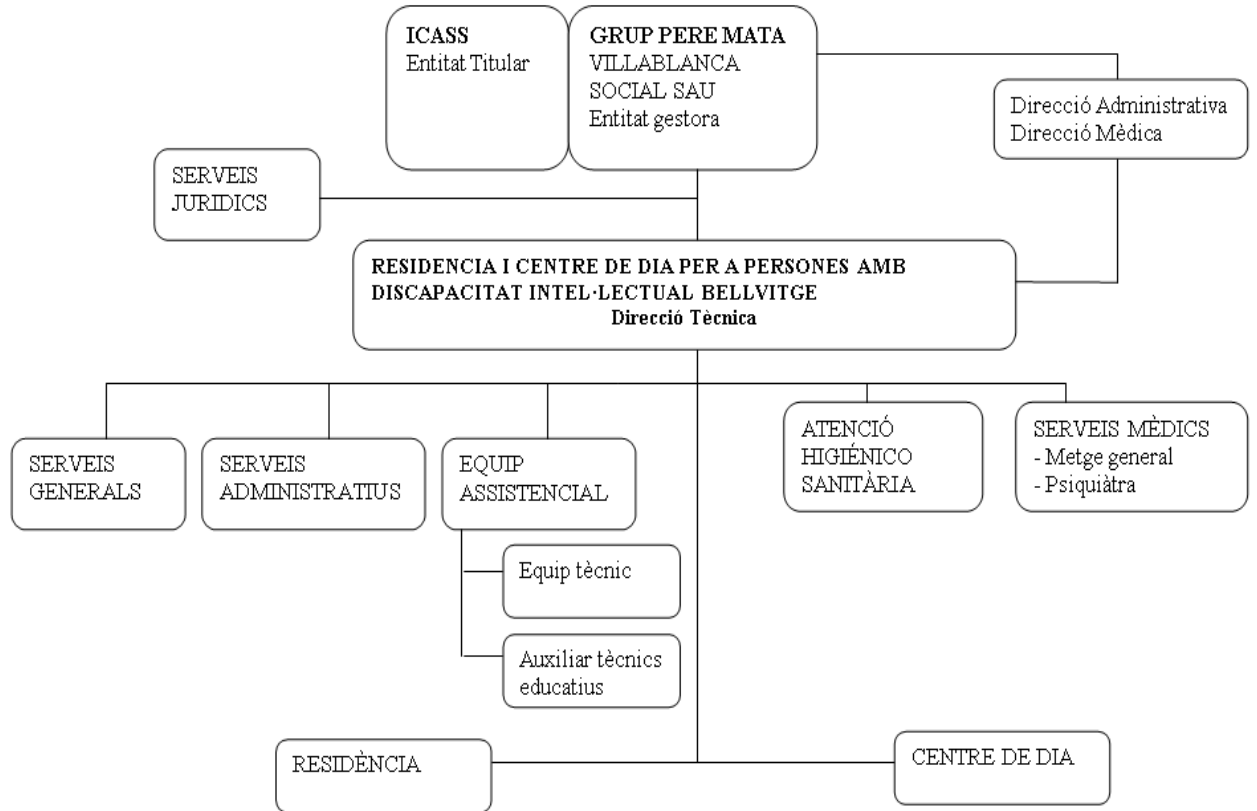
ICASS
Entitat Titular

GRUP PERE MATA
VILLABLANCA
SOCIAL SAU
Entitat gestora

Direcció Administrativa
Direcció Mèdica

SERVEIS
JURIDICS

RESIDENCIA I CENTRE DE DIA PER A PERSONES AMB DISCAPACITAT INTEL·LECTUAL BELLVITGE
Direcció Tècnica

SERVEIS
GENERALS

SERVEIS
ADMINISTRATIUS

EQUIP
ASSISTENCIAL

Equip tècnic

Auxiliar tècnics
educatius

ATENCIÓ
HIGIÉNICO
SANITÀRIA

SERVEIS MÈDICS
- Metge general
- Psiquiàtra

RESIDÈNCIA

CENTRE DE DIA